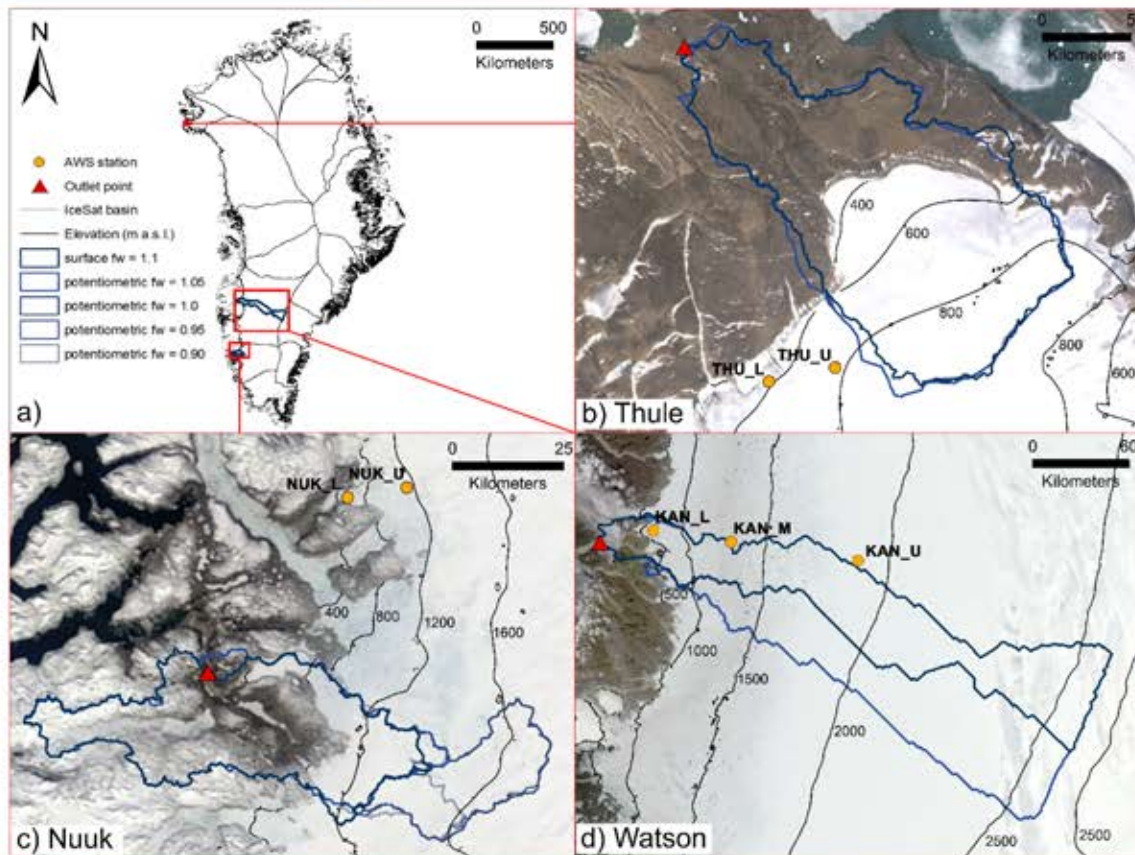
N

0 500
Kilometers

AWS station
Outlet point
IceSat basin
Elevation (m a.s.l.)
surface fw = 1.1
potentiometric fw = 1.05
potentiometric fw = 1.0
potentiometric fw = 0.95
potentiometric fw = 0.90

a)

0 5
Kilometers

400
600
800
800
600
THU_L
THU_U

b) Thule

0 25
Kilometers

NUK_L
NUK_U
400
800
1200
1600

c) Nuuk

0 60
Kilometers

KAN_L
KAN_M
KAN_U
500
1000
1500
2000
2500
2500

d) Watson